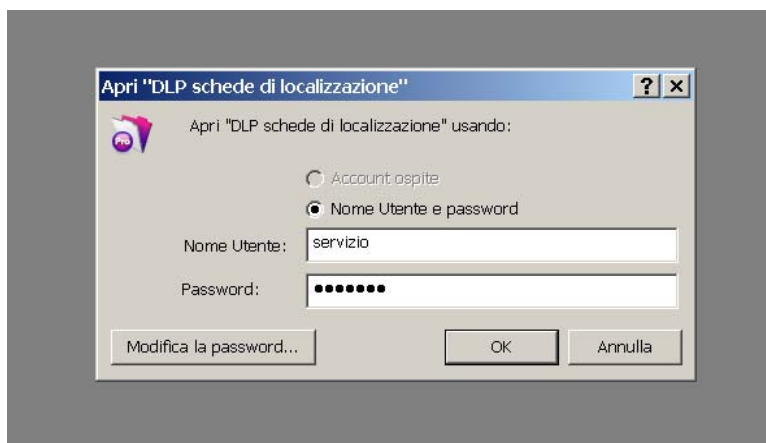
Apri "DLP schede di localizzazione"

?

X

PRO

Apri "DLP schede di localizzazione" usando:

Account ospite

Nome Utente e password

Nome Utente: servizio

Password: •••••••

Modifica la password...

OK

Annulla